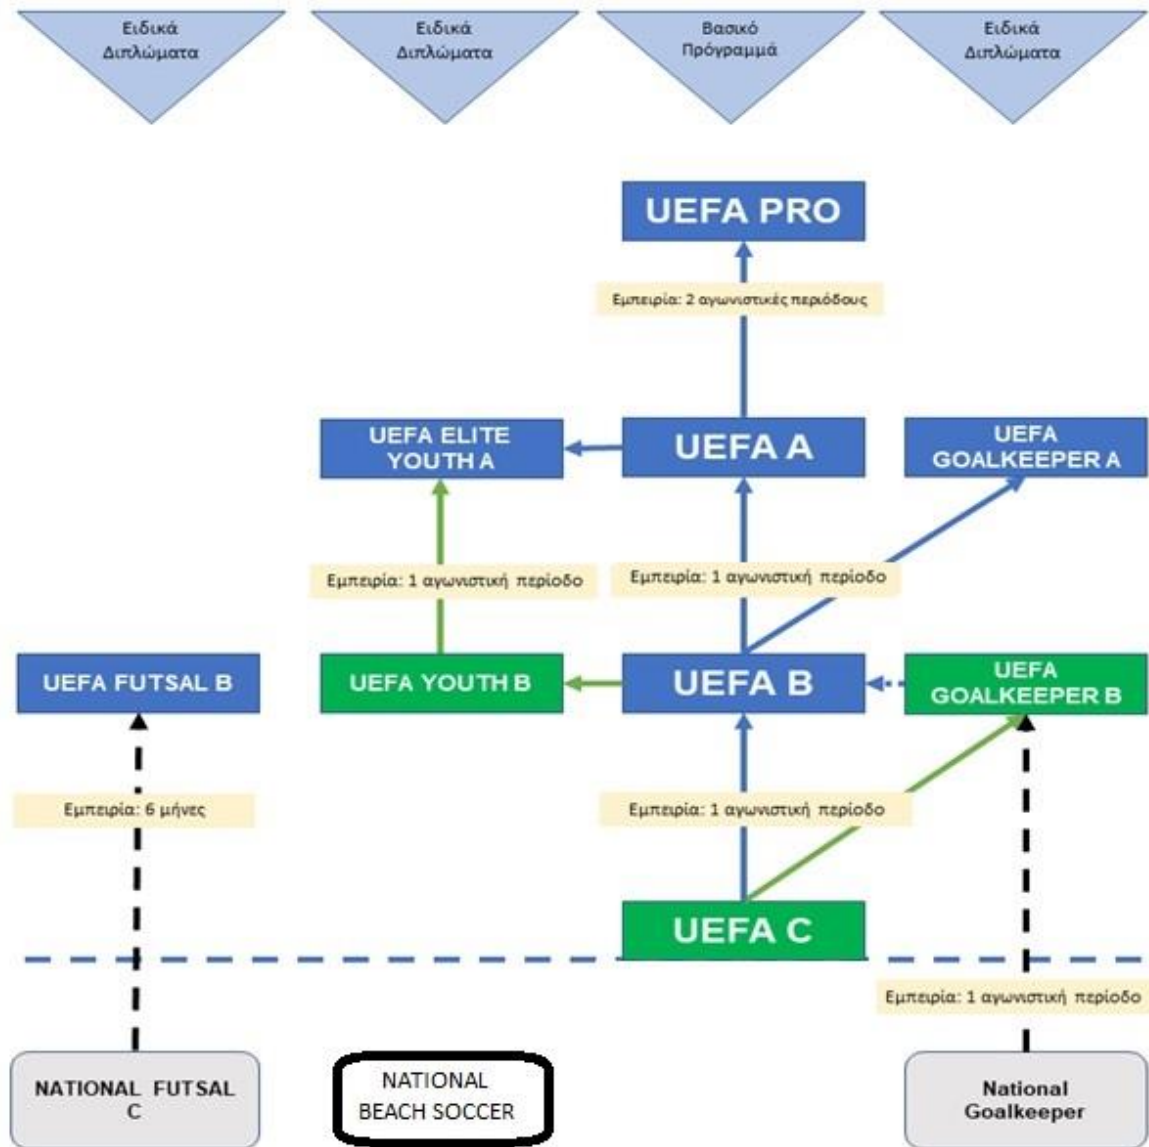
Ειδικά Διπλώματα

Ειδικά Διπλώματα

Βασικό Πρόγραμμά

Ειδικά Διπλώματα

UEFA PRO

Εμπειρία: 2 αγωνιστικές περιόδους

UEFA ELITE YOUTH A

UEFA A

UEFA GOALKEEPER A

Εμπειρία: 1 αγωνιστική περίοδο

Εμπειρία: 1 αγωνιστική περίοδο

UEFA FUTSAL B

UEFA YOUTH B

UEFA B

UEFA GOALKEEPER B

Εμπειρία: 6 μήνες

Εμπειρία: 1 αγωνιστική περίοδο

UEFA C

Εμπειρία: 1 αγωνιστική περίοδο

NATIONAL FUTSAL C

NATIONAL BEACH SOCCER

National Goalkeeper